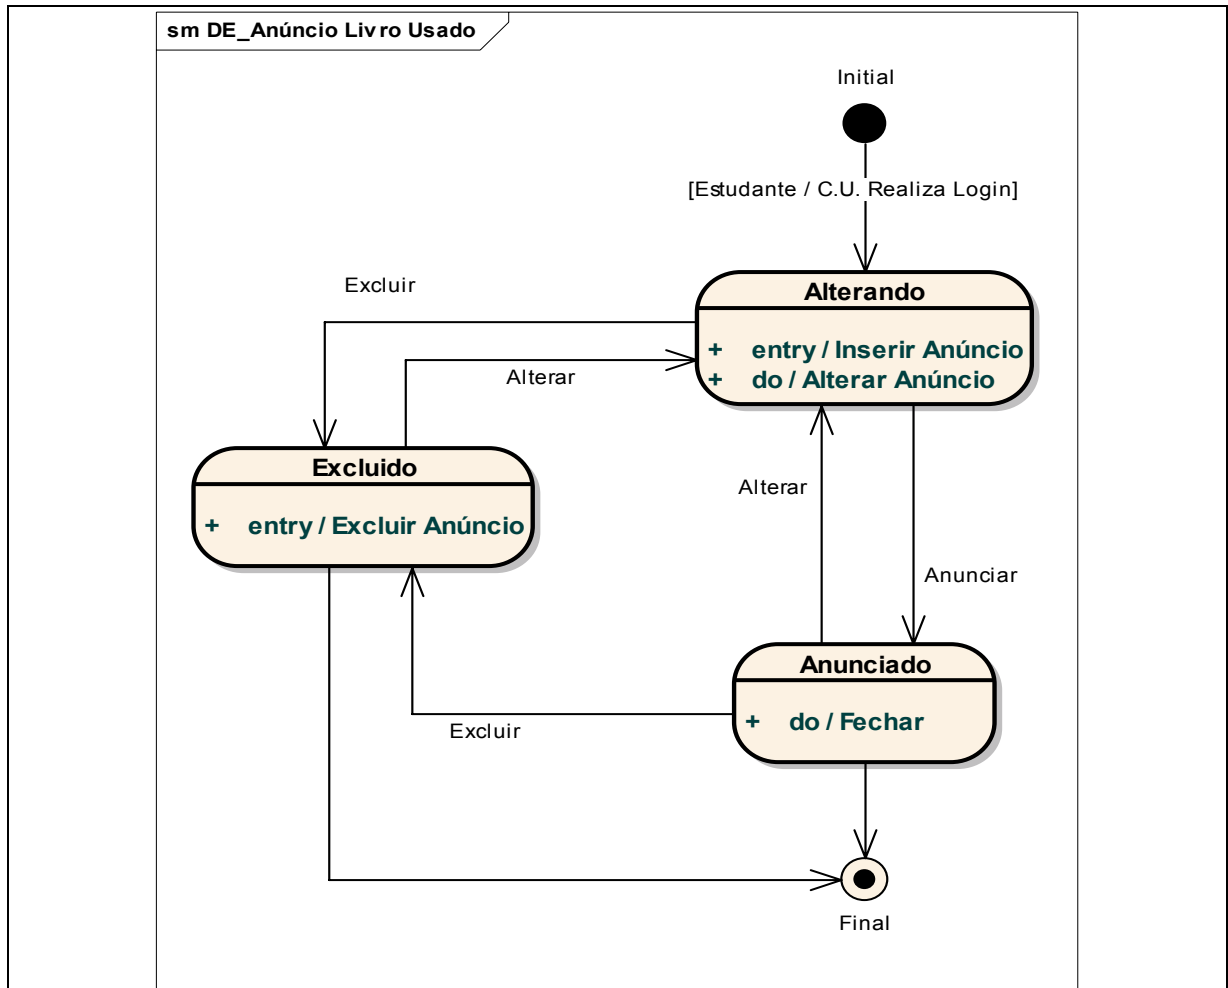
sm DE_Anúncio Livro Usado

Initial

[Estudante / C.U. Realiza Login]

Excluir

Alterando

+ entry / Inserir Anúncio
+ do / Alterar Anúncio

Alterar

Excluido

+ entry / Excluir Anúncio

Alterar

Anunciar

Anunciado

+ do / Fechar

Excluir

Final